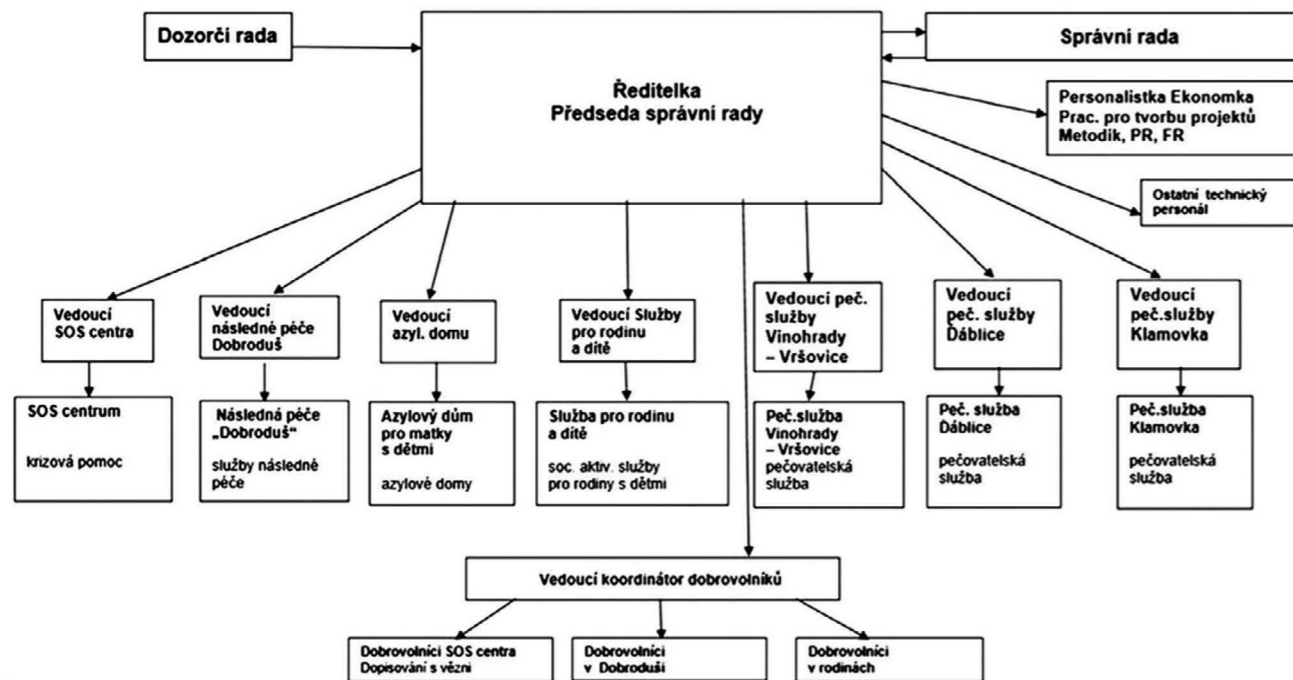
Dozorčí rada

Ředitelka
Předseda správní rady

Správní rada

Personalistka Ekonomka
Prac. pro tvorbu projektů
Metodik, PR, FR

Ostatní technický personál

Vedoucí SOS centra

SOS centrum

krizová pomoc

Vedoucí následné péče Dobroduš

Následná péče „Dobroduš"

služby následné péče

Vedoucí azyl. domu

Azylový dům pro matky s dětmi

azylové domy

Vedoucí Služby pro rodinu a dítě

Služba pro rodinu a dítě

soc. aktiv. služby pro rodiny s dětmi

Vedoucí peč. služby Vinohrady – Vršovice

Peč.služba Vinohrady – Vršovice pečovatelská služba

Vedoucí peč. služby Ďáblice

Peč. služba Ďáblice

pečovatelská služba

Vedoucí peč.služby Klamovka

Peč.služba Klamovka

pečovatelská služba

Vedoucí koordinátor dobrovolníků

Dobrovolníci SOS centra
Dopisování s vězni

Dobrovolníci v Dobroduši

Dobrovolníci v rodinách